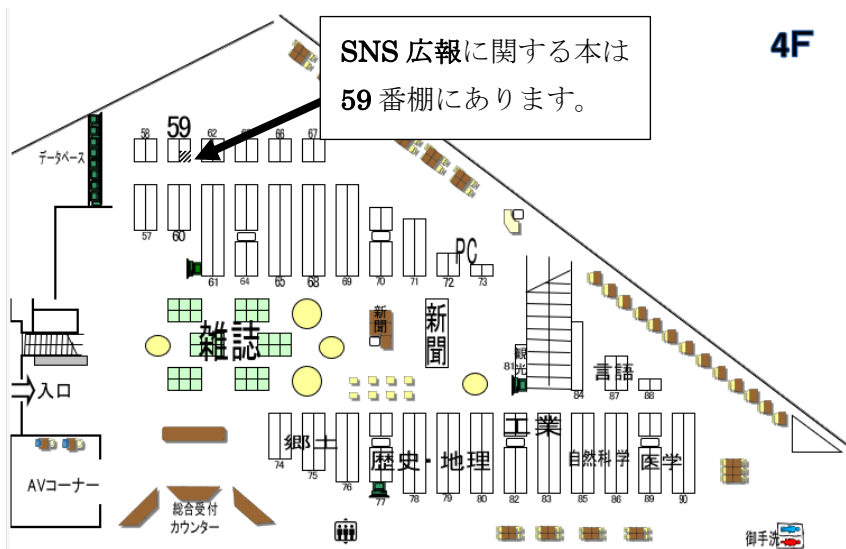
SNS 広報に関する本は
59 番棚にあります。

4F

データベース

58 59 62 63 66 67

57 60 61 64 65 68 69 70 71 72 73

PC

雑誌

新聞

新聞

観光 81

84 言語 87 88

入口

郷土 74 75 76

歴史・地理 77 78 79 80

工業 82 83

自然科学 85 86

医学 89 90

AVコーナー

総合受付カウンター

御手洗